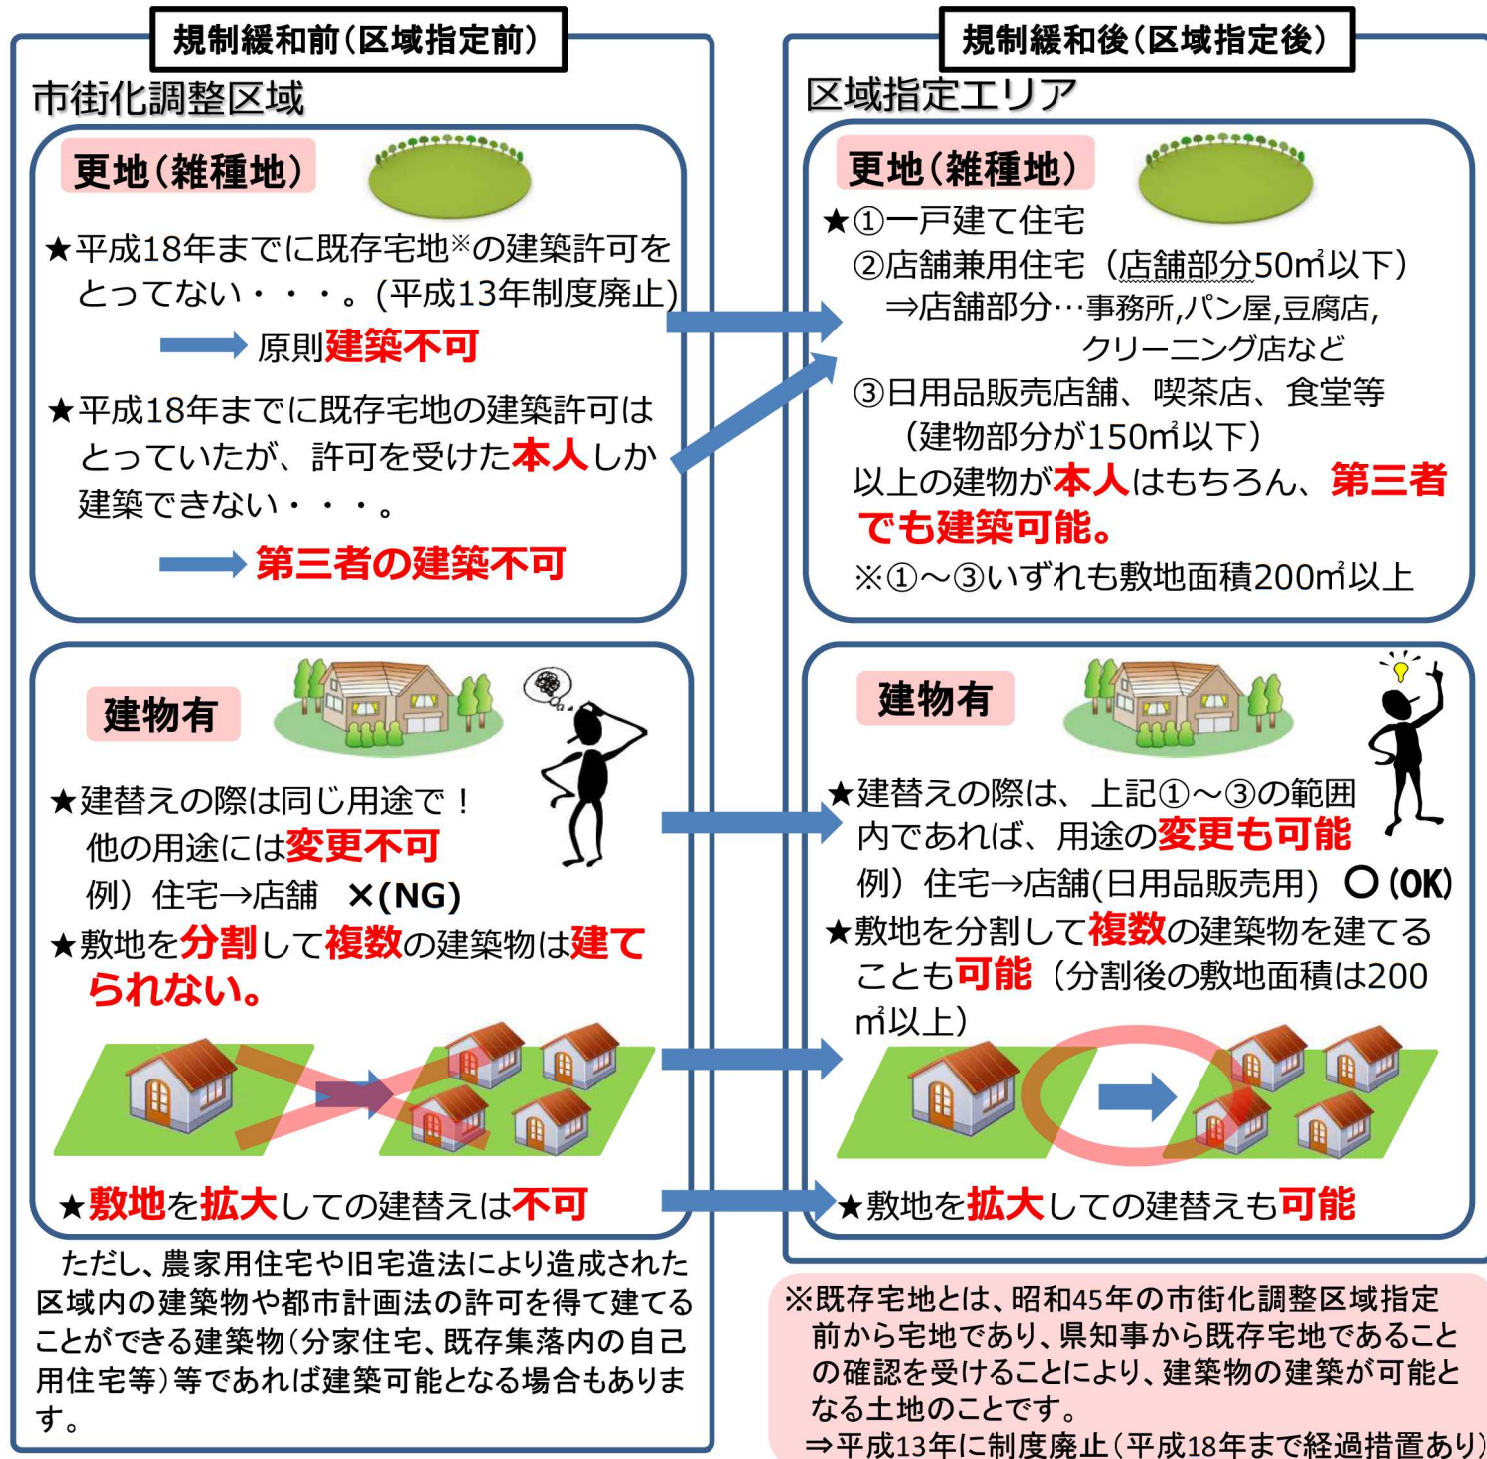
規制緩和前(区域指定前)

市街化調整区域

更地(雑種地)

★平成18年までに既存宅地※の建築許可をとってない・・・。(平成13年制度廃止)

原則建築不可

★平成18年までに既存宅地の建築許可はとっていたが、許可を受けた本人しか建築できない・・・。

第三者の建築不可

建物有

★建替えの際は同じ用途で！
他の用途には変更不可
例）住宅→店舗 ×(NG)

★敷地を分割して複数の建築物は建てられない。

★敷地を拡大しての建替えは不可

ただし、農家用住宅や旧宅造法により造成された区域内の建築物や都市計画法の許可を得て建てることができる建築物(分家住宅、既存集落内の自己用住宅等)等であれば建築可能となる場合もあります。

規制緩和後(区域指定後)

区域指定エリア

更地(雑種地)

★①一戸建て住宅
②店舗兼用住宅（店舗部分50㎡以下）
⇒店舗部分…事務所,パン屋,豆腐店,クリーニング店など
③日用品販売店舗、喫茶店、食堂等（建物部分が150㎡以下）
以上の建物が本人はもちろん、第三者でも建築可能。
※①～③いずれも敷地面積200㎡以上

建物有

★建替えの際は、上記①～③の範囲内であれば、用途の変更も可能
例）住宅→店舗(日用品販売用) ○(OK)

★敷地を分割して複数の建築物を建てることも可能（分割後の敷地面積は200㎡以上）

★敷地を拡大しての建替えも可能

※既存宅地とは、昭和45年の市街化調整区域指定前から宅地であり、県知事から既存宅地であることの確認を受けることにより、建築物の建築が可能となる土地のことです。
⇒平成13年に制度廃止(平成18年まで経過措置あり)